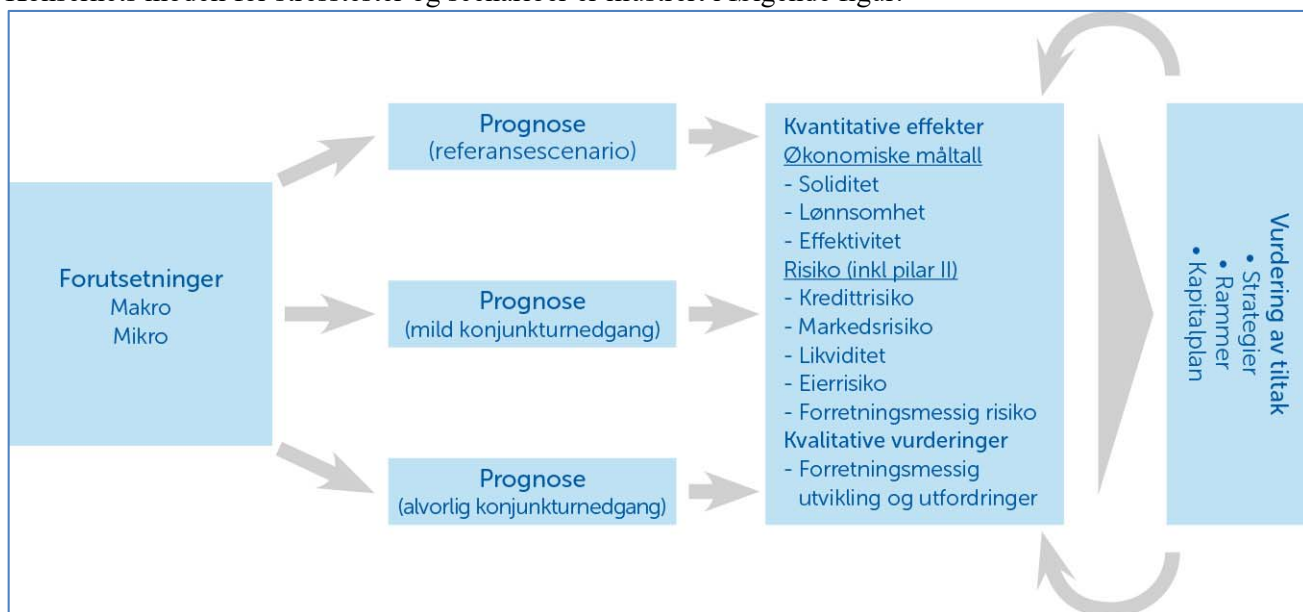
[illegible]

Forutsetninger
Makro
Mikro

Prognose
(referansescenario)

Prognose
(mild konjunkturnedgang)

Prognose
(alvorlig konjunkturnedgang)

Kvantitative effekter
Økonomiske måltall
- Soliditet
- Lønnsomhet
- Effektivitet
Risiko (inkl pilar II)
- Kredittrisiko
- Markedsrisiko
- Likviditet
- Eierrisiko
- Forretningsmessig risiko
Kvalitative vurderinger
- Forretningsmessig utvikling og utfordringer

Vurdering av tiltak
• Strategier
• Rammer
• Kapitalplan